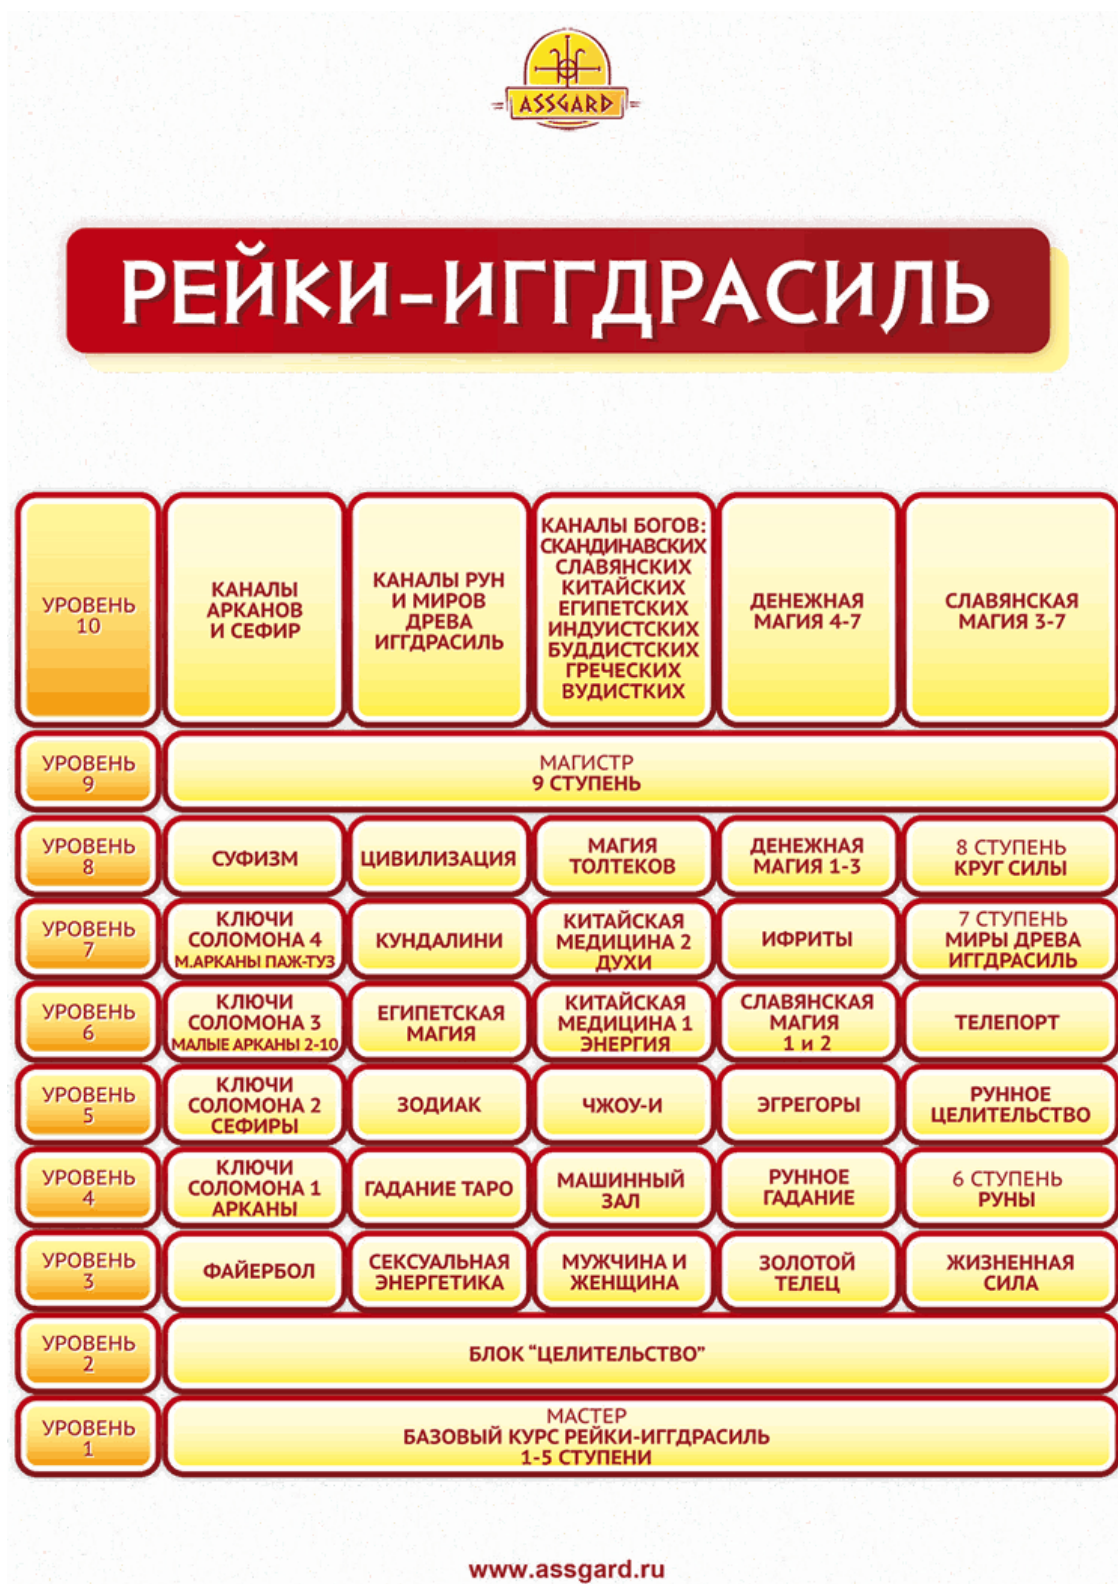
ASSGARD

РЕЙКИ-ИГГДРАСИЛЬ

| | | | | | |
|---|---|---|---|---|---|
| УРОВЕНЬ 10 | КАНАЛЫ АРКАНОВ И СЕФИР | КАНАЛЫ РУН И МИРОВ ДРЕВА ИГГДРАСИЛЬ | КАНАЛЫ БОГОВ: СКАНДИНАВСКИХ СЛАВЯНСКИХ КИТАЙСКИХ ЕГИПЕТСКИХ ИНДУИСТСКИХ БУДДИСТСКИХ ГРЕЧЕСКИХ ВУДИСТКИХ | ДЕНЕЖНАЯ МАГИЯ 4-7 | СЛАВЯНСКАЯ МАГИЯ 3-7 |
| УРОВЕНЬ 9 | МАГИСТР 9 СТУПЕНЬ | | | | |
| УРОВЕНЬ 8 | СУФИЗМ | ЦИВИЛИЗАЦИЯ | МАГИЯ ТОЛТЕКОВ | ДЕНЕЖНАЯ МАГИЯ 1-3 | 8 СТУПЕНЬ КРУГ СИЛЫ |
| УРОВЕНЬ 7 | КЛЮЧИ СОЛОМОНА 4 М.АРКАНЫ ПАЖ-ТУЗ | КУНДАЛИНИ | КИТАЙСКАЯ МЕДИЦИНА 2 ДУХИ | ИФРИТЫ | 7 СТУПЕНЬ МИРЫ ДРЕВА ИГГДРАСИЛЬ |
| УРОВЕНЬ 6 | КЛЮЧИ СОЛОМОНА 3 МАЛЫЕ АРКАНЫ 2-10 | ЕГИПЕТСКАЯ МАГИЯ | КИТАЙСКАЯ МЕДИЦИНА 1 ЭНЕРГИЯ | СЛАВЯНСКАЯ МАГИЯ 1 и 2 | ТЕЛЕПОРТ |
| УРОВЕНЬ 5 | КЛЮЧИ СОЛОМОНА 2 СЕФИРЫ | ЗОДИАК | ЧЖОУ-И | ЭГРЕГОРЫ | РУННОЕ ЦЕЛИТЕЛЬСТВО |
| УРОВЕНЬ 4 | КЛЮЧИ СОЛОМОНА 1 АРКАНЫ | ГАДАНИЕ ТАРО | МАШИННЫЙ ЗАЛ | РУННОЕ ГАДАНИЕ | 6 СТУПЕНЬ РУНЫ |
| УРОВЕНЬ 3 | ФАЙЕРБОЛ | СЕКСУАЛЬНАЯ ЭНЕРГЕТИКА | МУЖЧИНА И ЖЕНЩИНА | ЗОЛОТОЙ ТЕЛЕЦ | ЖИЗНЕННАЯ СИЛА |
| УРОВЕНЬ 2 | БЛОК “ЦЕЛИТЕЛЬСТВО” | | | | |
| УРОВЕНЬ 1 | МАСТЕР БАЗОВЫЙ КУРС РЕЙКИ-ИГГДРАСИЛЬ 1-5 СТУПЕНИ | | | | |

www.assgard.ru